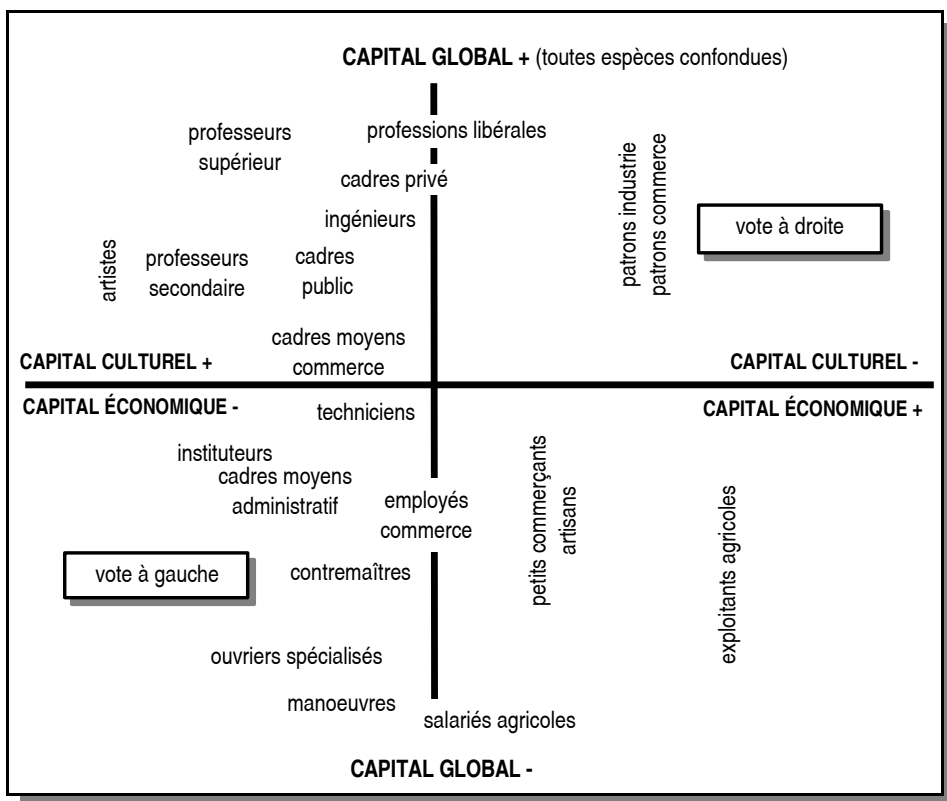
CAPITAL GLOBAL + (toutes espèces confondues)

professeurs supérieur

professions libérales

cadres privé

ingénieurs

patrons industrie
patrons commerce

vote à droite

artistes

professeurs secondaire

cadres public

cadres moyens commerce

CAPITAL CULTUREL +

CAPITAL CULTUREL -

CAPITAL ÉCONOMIQUE -

techniciens

CAPITAL ÉCONOMIQUE +

instituteurs

cadres moyens administratif

employés commerce

petits commerçants
artisans

exploitants agricoles

vote à gauche

contremaîtres

ouvriers spécialisés

manoeuvres

salariés agricoles

CAPITAL GLOBAL -